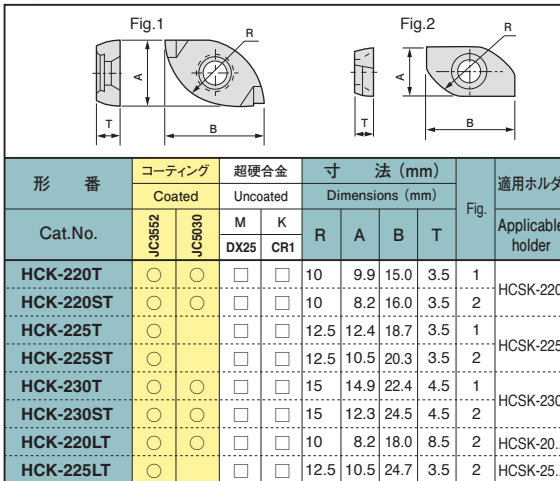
Fig.1

R

A

T

B

Fig.2

R

A

T

B

| 形　番 | コーティング Coated | | 超硬合金 Uncoated | | 寸　法 (mm) Dimensions (mm) | | | | Fig. | 適用ホルダ Applicable holder |
|---|---|---|---|---|---|---|---|---|---|---|
| Cat.No. | JC3552 | JC5030 | M DX25 | K CR1 | R | A | B | T | | |
| HCK-220T | ○ | ○ | □ | □ | 10 | 9.9 | 15.0 | 3.5 | 1 | HCSK-220 |
| HCK-220ST | ○ | ○ | □ | □ | 10 | 8.2 | 16.0 | 3.5 | 2 | |
| HCK-225T | ○ | ○ | □ | □ | 12.5 | 12.4 | 18.7 | 3.5 | 1 | HCSK-225 |
| HCK-225ST | ○ | ○ | □ | □ | 12.5 | 10.5 | 20.3 | 3.5 | 2 | |
| HCK-230T | ○ | ○ | □ | □ | 15 | 14.9 | 22.4 | 4.5 | 1 | HCSK-230 |
| HCK-230ST | ○ | ○ | □ | □ | 15 | 12.3 | 24.5 | 4.5 | 2 | |
| HCK-220LT | ○ | ○ | □ | □ | 10 | 8.2 | 18.0 | 8.5 | 2 | HCSK-20. |
| HCK-225LT | ○ | ○ | □ | □ | 12.5 | 10.5 | 24.7 | 3.5 | 2 | HCSK-25. |